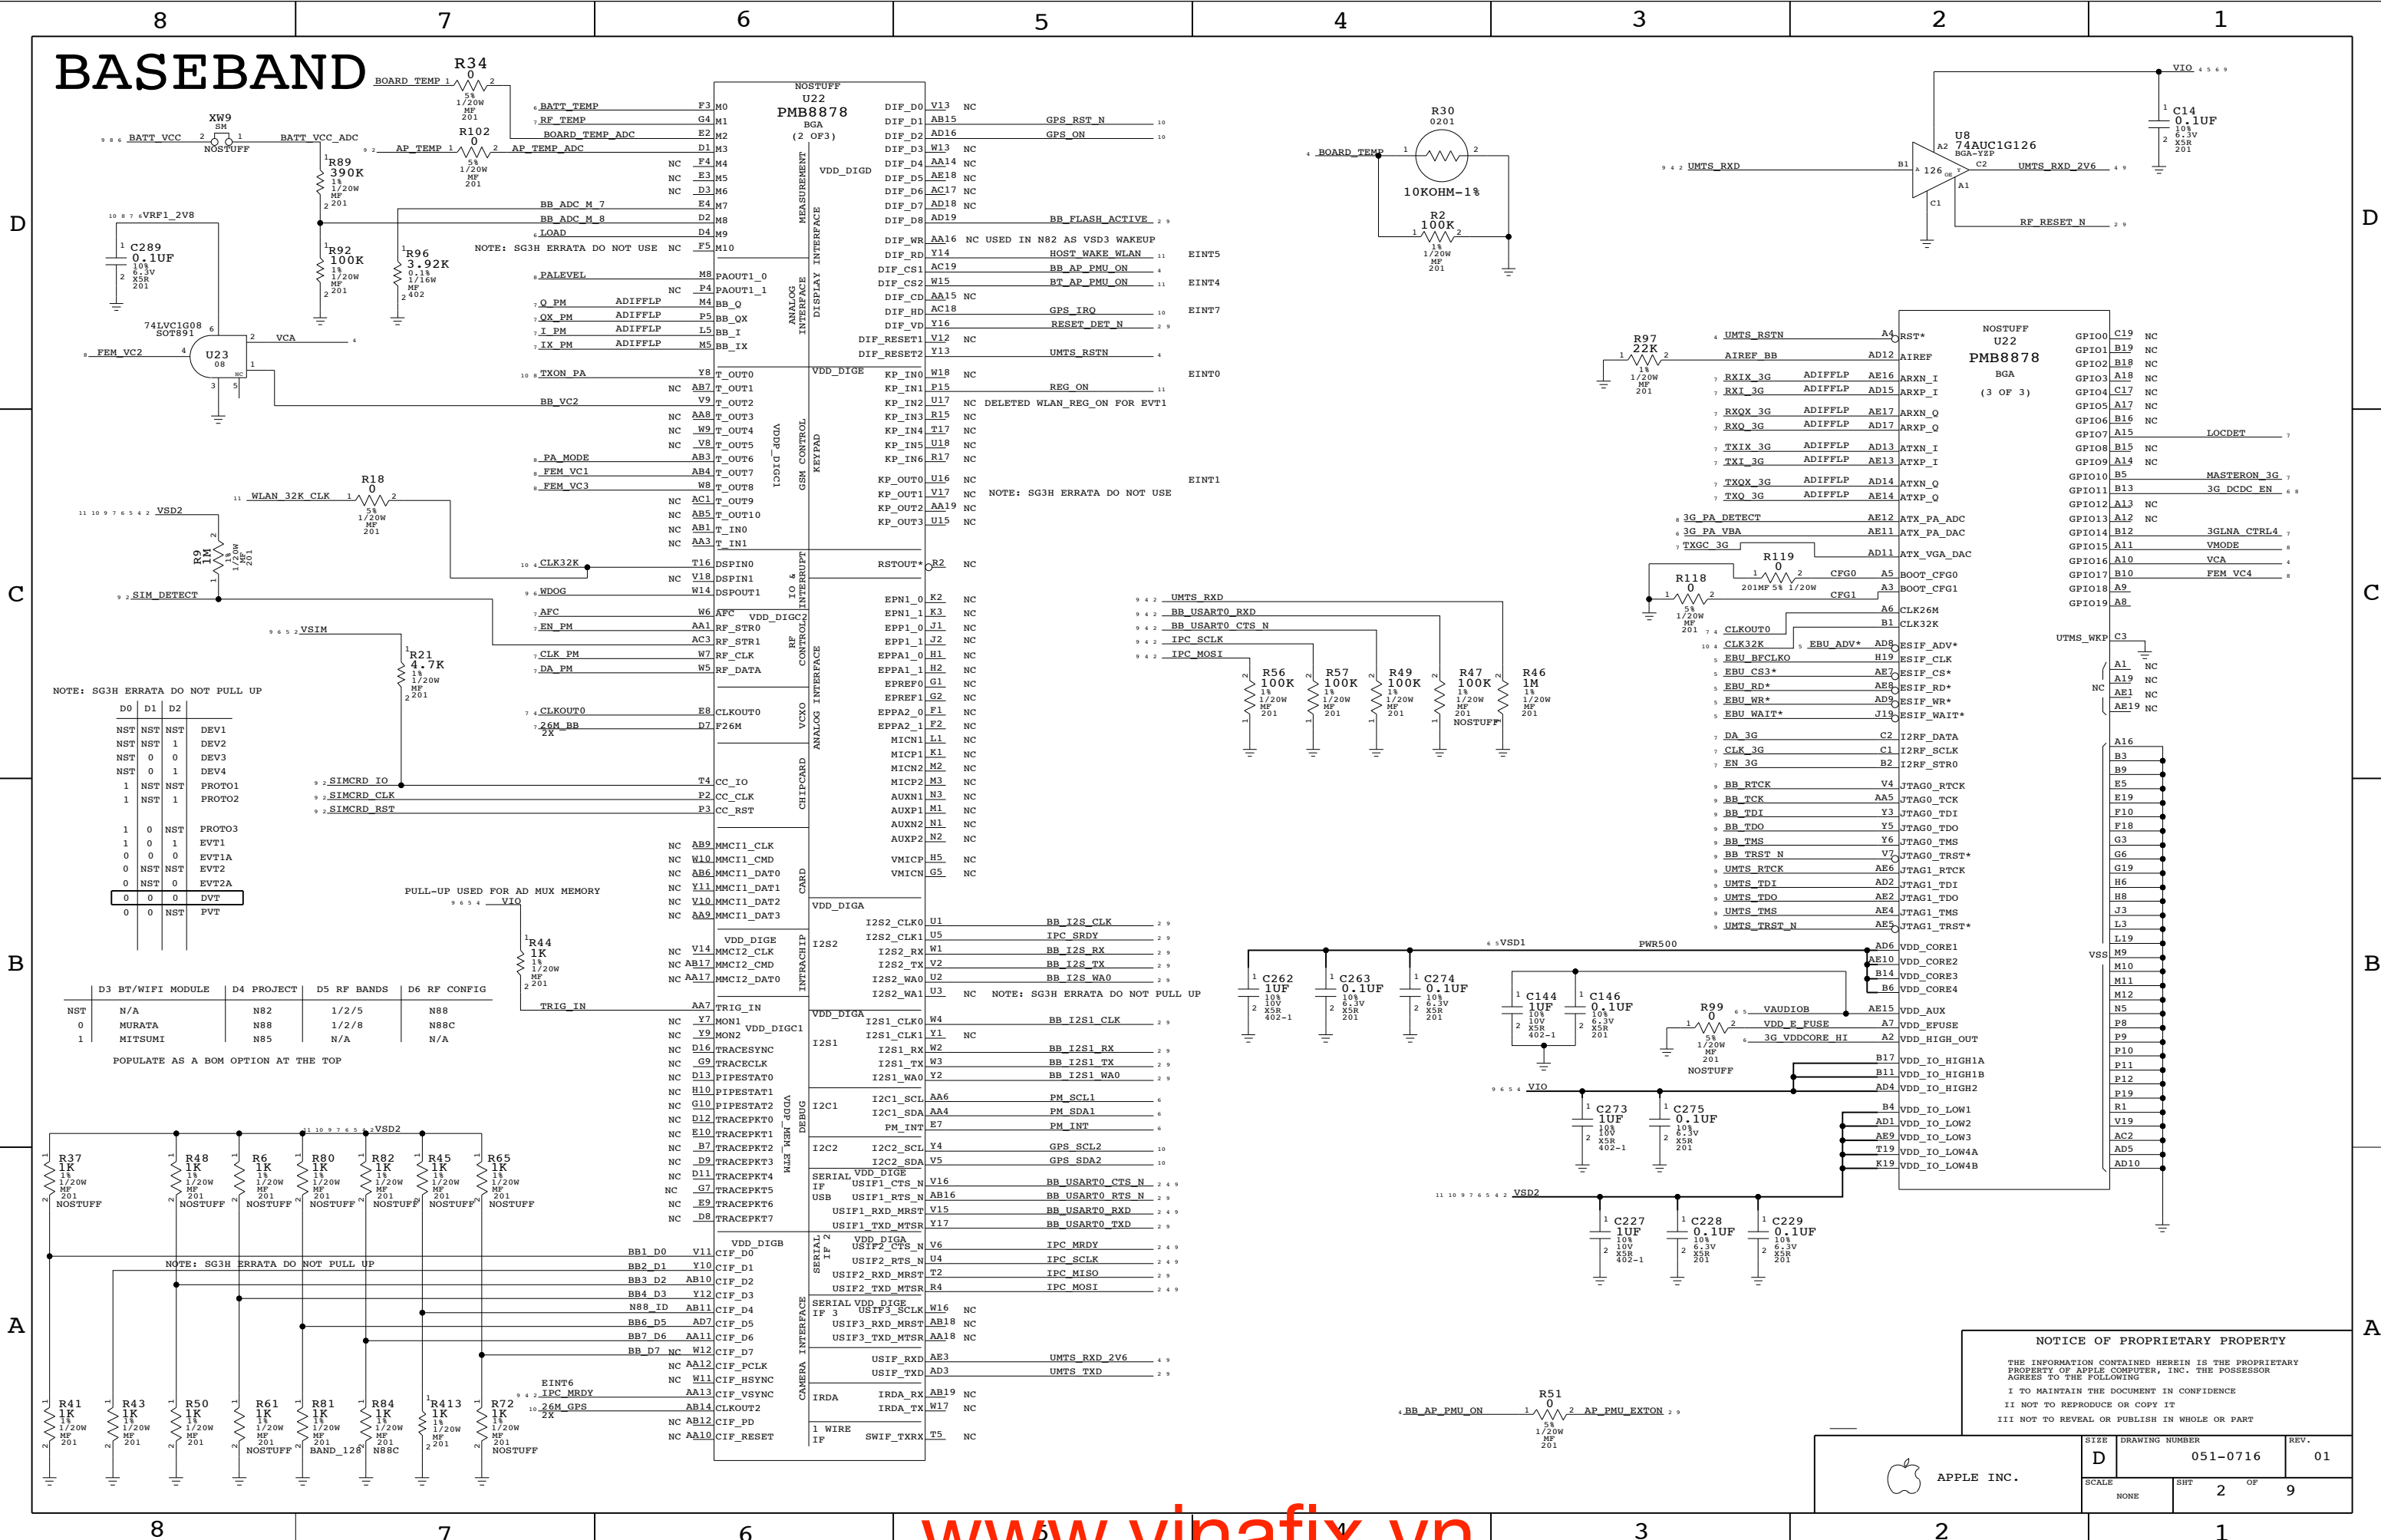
8 7 6 5 4 3 2 1

BASEBAND

BOARD_TEMP R34 0 5% 1/20W MF 201
BATT_TEMP F3 M0
RF_TEMP G4 M1
BOARD_TEMP_ADC E2 M2
R102 0 AP_TEMP AP_TEMP_ADC D1 M3
XW9 SM NOSTUFF BATT_VCC BATT_VCC_ADC
R89 390K 1% 1/20W MF 201
NC F4 M4
NC E3 M5
NC D3 M6
VRF1_2V8
BB_ADC_M_7 E4 M7
BB_ADC_M_8 D2 M8
LOAD D4 M9
NC F5 M10
NOTE: SG3H ERRATA DO NOT USE
C289 0.1UF 10% 6.3V X5R 201
R92 100K 1% 1/20W MF 201
R96 3.92K 0.1% 1/16W MF 402
PALEVEL M8 PAOUT1_0
NC P4 PAOUT1_1
Q_PM ADIFFLP M4 BB_Q
QX_PM ADIFFLP P5 BB_QX
I_PM ADIFFLP L5 BB_I
IX_PM ADIFFLP M5 BB_IX
74LVC1G08 SOT891 U23 08 FEM_VC2 VCA
TXON_PA Y8 T_OUT0
NC AB7 T_OUT1
BB_VC2 V9 T_OUT2
NC AA8 T_OUT3
NC W9 T_OUT4
NC V8 T_OUT5
PA_MODE AB3 T_OUT6
FEM_VC1 AB4 T_OUT7
FEM_VC3 W8 T_OUT8
NC AC1 T_OUT9
NC AB5 T_OUT10
NC AB1 T_IN0
NC AA3 T_IN1
R18 0 WLAN_32K_CLK
VSD2
R9 1M
CLK32K T16 DSPIN0
NC V18 DSPIN1
SIM_DETECT
WDOG W14 DSPOUT1
AFC W6 AFC
EN_PM AA1 RF_STR0
AC3 RF_STR1
CLK_PM W7 RF_CLK
DA_PM W5 RF_DATA
VSIM
R21 4.7K 1% 1/20W MF 201
NOTE: SG3H ERRATA DO NOT PULL UP

| D0 | D1 | D2 | |
|---|---|---|---|
| NST | NST | NST | DEV1 |
| NST | NST | 1 | DEV2 |
| NST | 0 | 0 | DEV3 |
| NST | 0 | 1 | DEV4 |
| 1 | NST | NST | PROTO1 |
| 1 | NST | 1 | PROTO2 |
| 1 | 0 | NST | PROTO3 |
| 1 | 0 | 1 | EVT1 |
| 0 | 0 | 0 | EVT1A |
| 0 | NST | NST | EVT2 |
| 0 | NST | 0 | EVT2A |
| 0 | 0 | 0 | DVT |
| 0 | 0 | NST | PVT |

CLKOUT0 E8 CLKOUT0
26M_BB 2X D7 F26M
SIMCRD_IO T4 CC_IO
SIMCRD_CLK P2 CC_CLK
SIMCRD_RST P3 CC_RST
NC AB9 MMCI1_CLK
NC W10 MMCI1_CMD
NC AB6 MMCI1_DAT0
NC Y11 MMCI1_DAT1
NC V10 MMCI1_DAT2
NC AA9 MMCI1_DAT3
PULL-UP USED FOR AD MUX MEMORY VIO
R44 1K 1% 1/20W MF 201
NC V14 MMCI2_CLK
NC AB17 MMCI2_CMD
NC AA17 MMCI2_DAT0
TRIG_IN AA7 TRIG_IN

| NST | D3 BT/WIFI MODULE | D4 PROJECT | D5 RF BANDS | D6 RF CONFIG |
|---|---|---|---|---|
| NST | N/A | N82 | 1/2/5 | N88 |
| 0 | MURATA | N88 | 1/2/8 | N88C |
| 1 | MITSUMI | N85 | N/A | N/A |

POPULATE AS A BOM OPTION AT THE TOP

NC Y7 MON1
NC Y9 MON2
NC D16 TRACESYNC
NC G9 TRACECLK
NC D13 PIPESTAT0
NC H10 PIPESTAT1
NC G10 PIPESTAT2
NC D12 TRACEPKT0
NC E10 TRACEPKT1
NC B7 TRACEPKT2
NC D9 TRACEPKT3
NC D11 TRACEPKT4
NC G7 TRACEPKT5
NC E9 TRACEPKT6
NC D8 TRACEPKT7
VSD2
R37 1K NOSTUFF
R48 1K NOSTUFF
R6 1K NOSTUFF
R80 1K NOSTUFF
R82 1K NOSTUFF
R45 1K NOSTUFF
R65 1K NOSTUFF
NOTE: SG3H ERRATA DO NOT PULL UP
BB1_D0 V11 CIF_D0
BB2_D1 Y10 CIF_D1
BB3_D2 AB10 CIF_D2
BB4_D3 Y12 CIF_D3
N88_ID AB11 CIF_D4
BB6_D5 AD7 CIF_D5
BB7_D6 AA11 CIF_D6
BB_D7 NC W12 CIF_D7
NC AA12 CIF_PCLK
NC W11 CIF_HSYNC
EINT6 IPC_MRDY AA13 CIF_VSYNC
26M_GPS 2X AB14 CLKOUT2
NC AB12 CIF_PD
NC AA10 CIF_RESET
R41 1K
R43 1K
R50 1K
R61 1K NOSTUFF
R81 1K BAND_128
R84 1K N88C
R413 1K
R72 1K NOSTUFF

NOSTUFF U22 PMB8878 BGA (2 OF 3)
VDD_DIGD MEASUREMENT INTERFACE
ANALOG DISPLAY INTERFACE
VDD_DIGE GSM CONTROL KEYPAD VDDP_DIGC1
IO & INTERRUPT
VDD_DIGC2 RF CONTROL
VCXO ANALOG INTERFACE
CHIPCARD
CARD
VDD_DIGA
VDD_DIGE I2S2 INTRACHIP
VDD_DIGA I2S1
VDD_DIGC1 VDDP_MEM_ETM DEBUG
I2C1 I2C2
SERIAL IF USB VDD_DIGE
VDD_DIGB SERIAL IF 2 VDD_DIGA
SERIAL IF 3 VDD_DIGE
CAMERA INTERFACE
IRDA
1 WIRE IF

DIF_D0 V13 NC
DIF_D1 AB15 GPS_RST_N
DIF_D2 AD16 GPS_ON
DIF_D3 W13 NC
DIF_D4 AA14 NC
DIF_D5 AE18 NC
DIF_D6 AC17 NC
DIF_D7 AD18 NC
DIF_D8 AD19 BB_FLASH_ACTIVE
DIF_WR AA16 NC USED IN N82 AS VSD3 WAKEUP
DIF_RD Y14 HOST_WAKE_WLAN EINT5
DIF_CS1 AC19 BB_AP_PMU_ON
DIF_CS2 W15 BT_AP_PMU_ON EINT4
DIF_CD AA15 NC
DIF_HD AC18 GPS_IRQ EINT7
DIF_VD Y16 RESET_DET_N
DIF_RESET1 V12 NC
DIF_RESET2 Y13 UMTS_RSTN
KP_IN0 W18 NC EINT0
KP_IN1 P15 REG_ON
KP_IN2 U17 NC DELETED WLAN_REG_ON FOR EVT1
KP_IN3 R15 NC
KP_IN4 T17 NC
KP_IN5 U18 NC
KP_IN6 R17 NC
KP_OUT0 U16 NC EINT1
KP_OUT1 V17 NC NOTE: SG3H ERRATA DO NOT USE
KP_OUT2 AA19 NC
KP_OUT3 U15 NC
RSTOUT* R2 NC
EPN1_0 K2 NC
EPN1_1 K3 NC
EPP1_0 J1 NC
EPP1_1 J2 NC
EPPA1_0 H1 NC
EPPA1_1 H2 NC
EPREF0 G1 NC
EPREF1 G2 NC
EPPA2_0 F1 NC
EPPA2_1 F2 NC
MICN1 L1 NC
MICP1 K1 NC
MICN2 M2 NC
MICP2 M3 NC
AUXN1 N3 NC
AUXP1 M1 NC
AUXN2 N1 NC
AUXP2 N2 NC
VMICP H5 NC
VMICN G5 NC
I2S2_CLK0 U1 BB_I2S_CLK
I2S2_CLK1 U5 IPC_SRDY
I2S2_RX W1 BB_I2S_RX
I2S2_TX V2 BB_I2S_TX
I2S2_WA0 U2 BB_I2S_WA0
I2S2_WA1 U3 NC NOTE: SG3H ERRATA DO NOT PULL UP
I2S1_CLK0 W4 BB_I2S1_CLK
I2S1_CLK1 Y1 NC
I2S1_RX W2 BB_I2S1_RX
I2S1_TX W3 BB_I2S1_TX
I2S1_WA0 Y2 BB_I2S1_WA0
I2C1_SCL AA6 PM_SCL1
I2C1_SDA AA4 PM_SDA1
PM_INT E7 PM_INT
I2C2_SCL Y4 GPS_SCL2
I2C2_SDA V5 GPS_SDA2
USIF1_CTS_N V16 BB_USART0_CTS_N
USIF1_RTS_N AB16 BB_USART0_RTS_N
USIF1_RXD_MRST V15 BB_USART0_RXD
USIF1_TXD_MTSR Y17 BB_USART0_TXD
USIF2_CTS_N V6 IPC_MRDY
USIF2_RTS_N U4 IPC_SCLK
USIF2_RXD_MRST T2 IPC_MISO
USIF2_TXD_MTSR R4 IPC_MOSI
USIF3_SCLK W16 NC
USIF3_RXD_MRST AB18 NC
USIF3_TXD_MTSR AA18 NC
USIF_RXD AE3 UMTS_RXD_2V6
USIF_TXD AD3 UMTS_TXD
IRDA_RX AB19 NC
IRDA_TX W17 NC
SWIF_TXRX T5 NC

R30 0201 BOARD_TEMP 10KOHM-1%
R2 100K 1% 1/20W MF 201
UMTS_RXD
U8 74AUC1G126 BGA-YZP 126 UMTS_RXD_2V6 RF_RESET_N
VIO C14 0.1UF 10% 6.3V X5R 201
UMTS_RXD
BB_USART0_RXD
BB_USART0_CTS_N
IPC_SCLK
IPC_MOSI
R56 100K
R57 100K
R49 100K
R47 100K NOSTUFF
R46 1M

R97 22K UMTS_RSTN A4 RST*
AIREF_BB AD12 AIREF
RXIX_3G ADIFFLP AE16 ARXN_I
RXI_3G ADIFFLP AD15 ARXP_I
RXQX_3G ADIFFLP AE17 ARXN_Q
RXQ_3G ADIFFLP AD17 ARXP_Q
TXIX_3G ADIFFLP AD13 ATXN_I
TXI_3G ADIFFLP AE13 ATXP_I
TXQX_3G ADIFFLP AD14 ATXN_Q
TXQ_3G ADIFFLP AE14 ATXP_Q
3G_PA_DETECT AE12 ATX_PA_ADC
3G_PA_VBA AE11 ATX_PA_DAC
TXGC_3G AD11 ATX_VGA_DAC
R119 0 CFG0 A5 BOOT_CFG0
R118 0 CFG1 A3 BOOT_CFG1
A6 CLK26M
B1 CLK32K
CLKOUT0
CLK32K EBU_ADV* AD8 ESIF_ADV*
EBU_BFCLKO H19 ESIF_CLK
EBU_CS3* AE7 ESIF_CS*
EBU_RD* AE6 ESIF_RD*
EBU_WR* AD5 ESIF_WR*
EBU_WAIT* J19 ESIF_WAIT*
DA_3G C2 I2RF_DATA
CLK_3G C1 I2RF_SCLK
EN_3G B2 I2RF_STR0
BB_RTCK V4 JTAG0_RTCK
BB_TCK AA5 JTAG0_TCK
BB_TDI Y3 JTAG0_TDI
BB_TDO Y5 JTAG0_TDO
BB_TMS Y6 JTAG0_TMS
BB_TRST_N V7 JTAG0_TRST*
UMTS_RTCK AE6 JTAG1_RTCK
UMTS_TDI AD2 JTAG1_TDI
UMTS_TDO AE2 JTAG1_TDO
UMTS_TMS AE4 JTAG1_TMS
UMTS_TRST_N AE5 JTAG1_TRST*
VSD1 PWR500
AD6 VDD_CORE1
AE10 VDD_CORE2
B14 VDD_CORE3
B6 VDD_CORE4
C262 1UF 10% 10V X5R 402-1
C263 0.1UF 10% 6.3V X5R 201
C274 0.1UF 10% 6.3V X5R 201
C144 1UF 10% 10V X5R 402-1
C146 0.1UF 10% 6.3V X5R 201
R99 0 NOSTUFF VAUDIOB AE15 VDD_AUX
VDD_E_FUSE A7 VDD_EFUSE
3G_VDDCORE_HI A2 VDD_HIGH_OUT
B17 VDD_IO_HIGH1A
B11 VDD_IO_HIGH1B
VIO AD4 VDD_IO_HIGH2
C273 1UF 10% 10V X5R 402-1
C275 0.1UF 10% 6.3V X5R 201
B4 VDD_IO_LOW1
AD1 VDD_IO_LOW2
AE9 VDD_IO_LOW3
T19 VDD_IO_LOW4A
K19 VDD_IO_LOW4B
VSD2
C227 1UF 10% 10V X5R 402-1
C228 0.1UF 10% 6.3V X5R 201
C229 0.1UF 10% 6.3V X5R 201

NOSTUFF U22 PMB8878 BGA (3 OF 3)
GPIO0 C19 NC
GPIO1 B19 NC
GPIO2 B18 NC
GPIO3 A18 NC
GPIO4 C17 NC
GPIO5 A17 NC
GPIO6 B16 NC
GPIO7 A15 LOCDET
GPIO8 B15 NC
GPIO9 A14 NC
GPIO10 B5 MASTERON_3G
GPIO11 B13 3G_DCDC_EN
GPIO12 A13 NC
GPIO13 A12 NC
GPIO14 B12 3GLNA_CTRL4
GPIO15 A11 VMODE
GPIO16 A10 VCA
GPIO17 B10 FEM_VC4
GPIO18 A9
GPIO19 A8
UTMS_WKP C3
NC A1 NC A19 NC AE1 NC AE19 NC
VSS A16 B3 B9 E5 E19 F10 F18 G3 G6 G19 H6 H8 J3 L3 L19 M9 M10 M11 M12 N5 P8 P9 P10 P11 P12 P19 R1 V19 AC2 AD5 AD10

R51 0 BB_AP_PMU_ON AP_PMU_EXTON 5% 1/20W MF 201

NOTICE OF PROPRIETARY PROPERTY
THE INFORMATION CONTAINED HEREIN IS THE PROPRIETARY PROPERTY OF APPLE COMPUTER, INC. THE POSSESSOR AGREES TO THE FOLLOWING
I TO MAINTAIN THE DOCUMENT IN CONFIDENCE
II NOT TO REPRODUCE OR COPY IT
III NOT TO REVEAL OR PUBLISH IN WHOLE OR PART
APPLE INC.
SIZE D DRAWING NUMBER 051-0716 REV. 01
SCALE NONE SHT 2 OF 9

D C B A
8 7 6 5 4 3 2 1
www.vinafix.vn